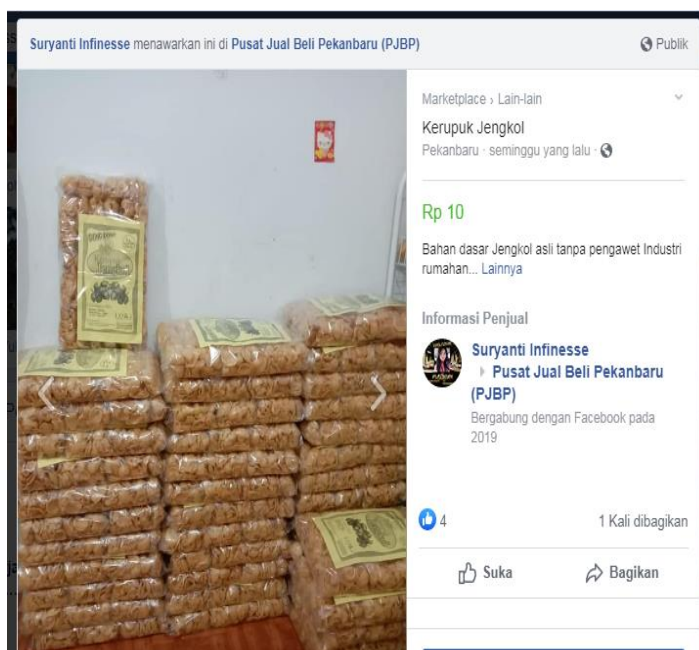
Suryanti Infinesse menawarkan ini di Pusat Jual Beli Pekanbaru (PJBP)

Publik

Marketplace › Lain-lain

Kerupuk Jengkol

Pekanbaru · seminggu yang lalu ·

Rp 10

Bahan dasar Jengkol asli tanpa pengawet Industri rumahan... Lainnya

Informasi Penjual

Suryanti Infinesse ▸ Pusat Jual Beli Pekanbaru (PJBP)

Bergabung dengan Facebook pada 2019

4

1 Kali dibagikan

Suka

Bagikan